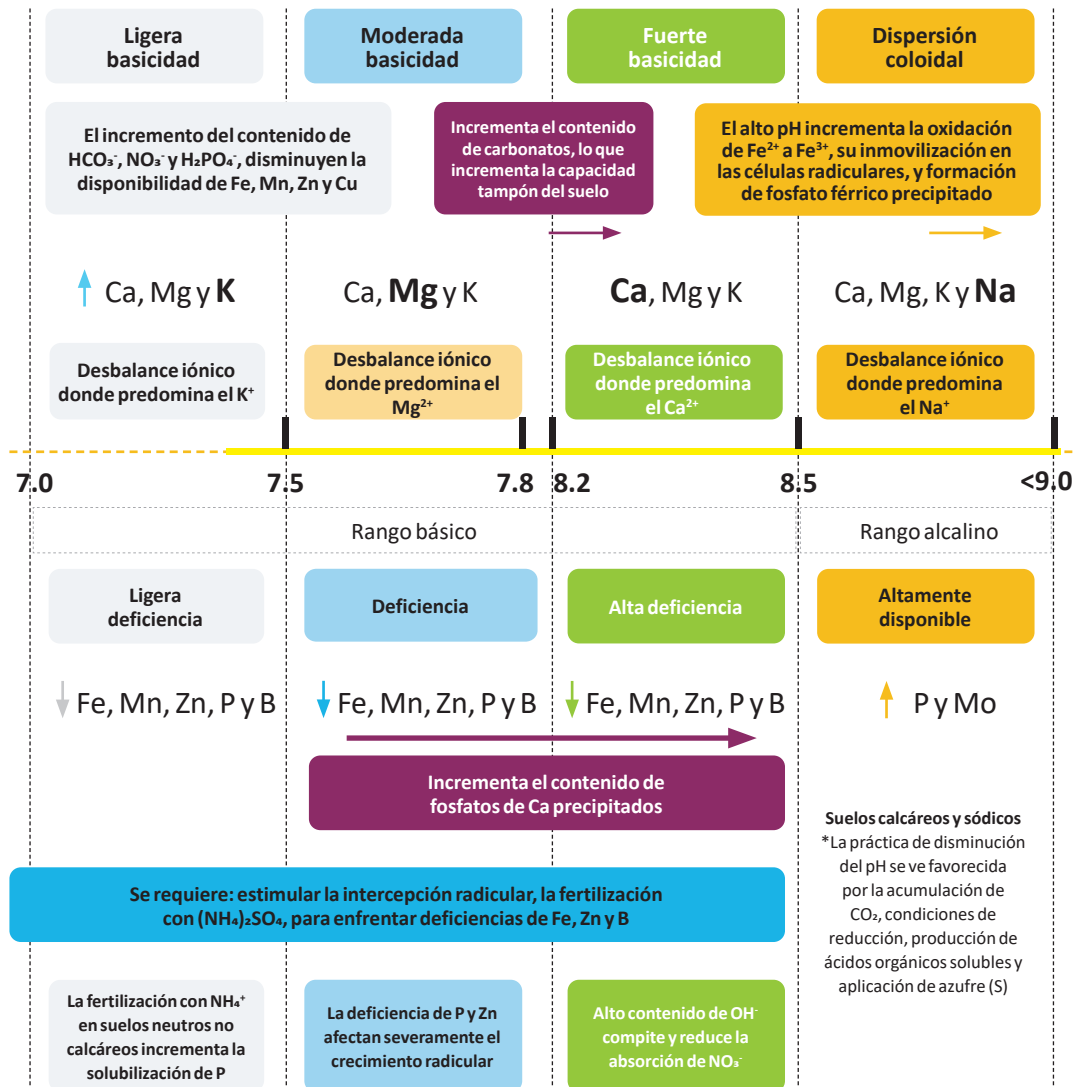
Ligera basicidad

Moderada basicidad

Fuerte basicidad

Dispersión coloidal

El incremento del contenido de $HCO_3^-$, $NO_3^-$ y $H_2PO_4^-$, disminuyen la disponibilidad de Fe, Mn, Zn y Cu

Incrementa el contenido de carbonatos, lo que incrementa la capacidad tampón del suelo

El alto pH incrementa la oxidación de $Fe^{2+}$ a $Fe^{3+}$, su inmovilización en las células radiculares, y formación de fosfato férrico precipitado

Ca, Mg y **K**

Ca, **Mg** y K

**Ca**, Mg y K

Ca, Mg, K y **Na**

Desbalance iónico donde predomina el $K^+$

Desbalance iónico donde predomina el $Mg^{2+}$

Desbalance iónico donde predomina el $Ca^{2+}$

Desbalance iónico donde predomina el $Na^+$

7.0

7.5

7.8

8.2

8.5

<9.0

Rango básico

Rango alcalino

Ligera deficiencia

Deficiencia

Alta deficiencia

Altamente disponible

Fe, Mn, Zn, P y B

Fe, Mn, Zn, P y B

Fe, Mn, Zn, P y B

P y Mo

Incrementa el contenido de fosfatos de Ca precipitados

Suelos calcáreos y sódicos
*La práctica de disminución del pH se ve favorecida por la acumulación de $CO_2$, condiciones de reducción, producción de ácidos orgánicos solubles y aplicación de azufre (S)

Se requiere: estimular la intercepción radicular, la fertilización con $(NH_4)_2SO_4$, para enfrentar deficiencias de Fe, Zn y B

La fertilización con $NH_4^+$ en suelos neutros no calcáreos incrementa la solubilización de P

La deficiencia de P y Zn afectan severamente el crecimiento radicular

Alto contenido de $OH^-$ compite y reduce la absorción de $NO_3^-$